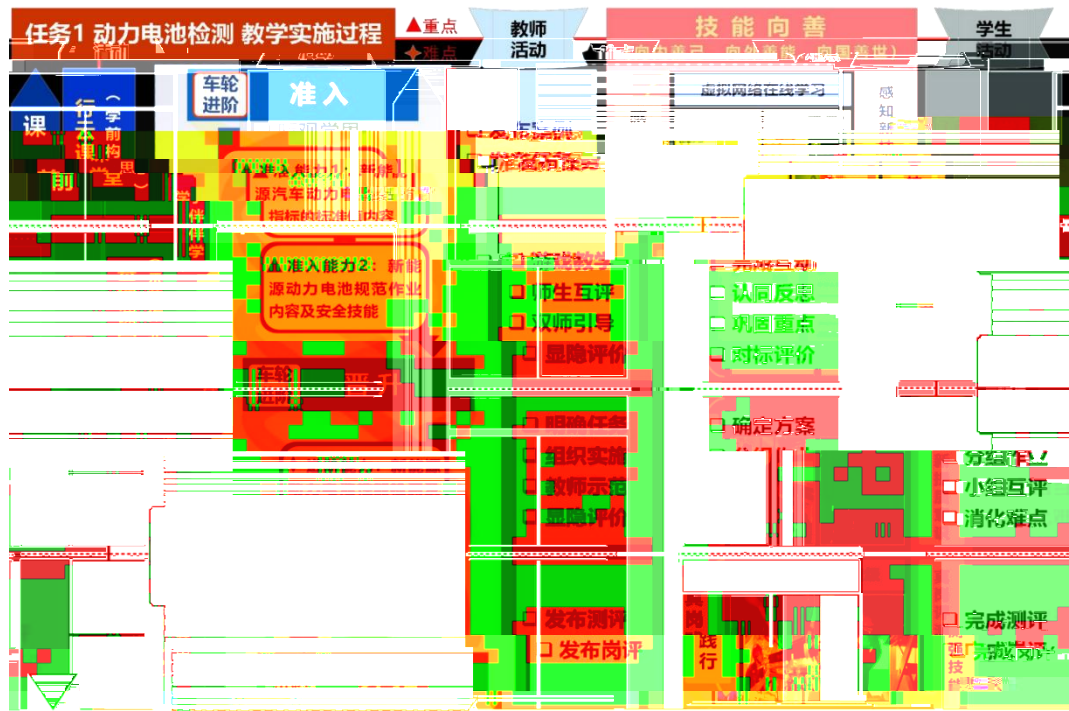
任务1 动力电池检测 教学实施过程

▲重点

✦难点

教师活动

技能向善

学生活动

虚拟网络在线学习

课

行（学前构）

车轮进阶

准入

▲准入能力2：新能源动力电池规范作业内容及安全技能

□ 师生互评

□ 双师引导

□ 显隐评价

□ 认同反思

□ 巩固要点

□ 对标评价

□ 确定方案

□ 明确任务

□ 组织实施

□ 教师示范

□ 显隐评价

□ 小组互评

□ 消化难点

□ 发布测评

□ 发布岗评

□ 完成测评

践行